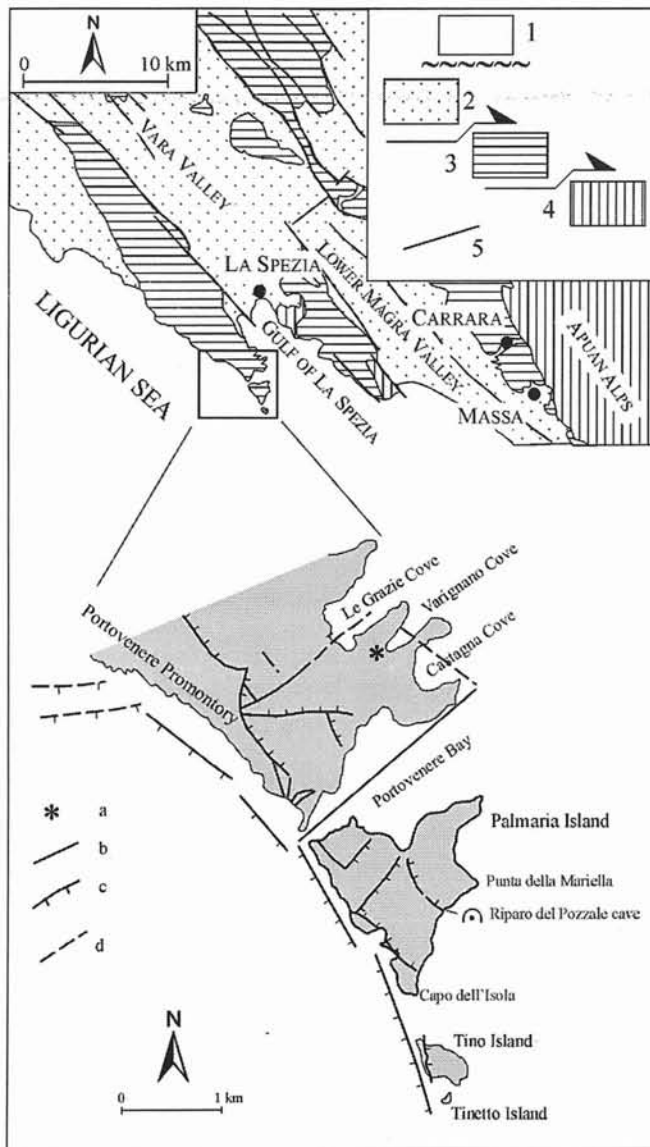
N
0 10 km
1
2
3
4
5
VARA VALLEY
LA SPEZIA
LOWER MAGRA VALLEY
CARRARA
APUAN ALPS
LIGURIAN SEA
GULF OF LA SPEZIA
MASSA
Le Grazie Cove
Varignano Cove
Castagna Cove
Portovenere Promontory
Portovenere Bay
a
b
c
d
Palmaria Island
Punta della Mariella
Riparo del Pozzale cave
Capo dell'Isola
Tino Island
Tinetto Island
N
0 1 km